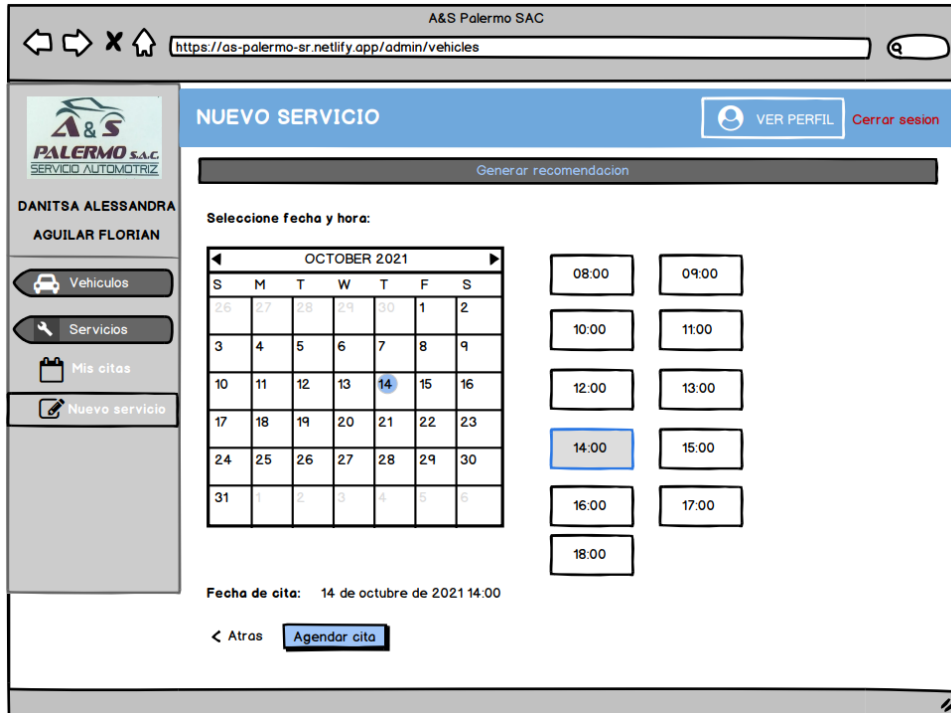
A&S Palermo SAC

https://as-palermo-sr.netlify.app/admin/vehicles

A&S
PALERMO S.A.C.
SERVICIO AUTOMOTRIZ

DANITSA ALESSANDRA AGUILAR FLORIAN

Vehiculos

Servicios

Mis citas

Nuevo servicio

NUEVO SERVICIO

VER PERFIL

Cerrar sesion

Generar recomendacion

Seleccione fecha y hora:

OCTOBER 2021

| S | M | T | W | T | F | S |
|---|---|---|---|---|---|---|
| 26 | 27 | 28 | 29 | 30 | 1 | 2 |
| 3 | 4 | 5 | 6 | 7 | 8 | 9 |
| 10 | 11 | 12 | 13 | 14 | 15 | 16 |
| 17 | 18 | 19 | 20 | 21 | 22 | 23 |
| 24 | 25 | 26 | 27 | 28 | 29 | 30 |
| 31 | 1 | 2 | 3 | 4 | 5 | 6 |

08:00
09:00
10:00
11:00
12:00
13:00
14:00
15:00
16:00
17:00
18:00

Fecha de cita: 14 de octubre de 2021 14:00

Atras

Agendar cita